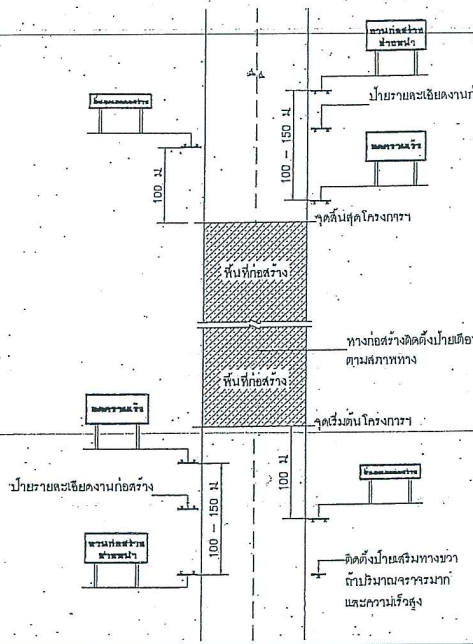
งานก่อสร้าง
ข้างหน้า

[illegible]

ป้ายรายละเอียดงานก่

100 – 150 ม.

ลดความเร็ว

100 ม.

จุดสิ้นสุดโครงการฯ

พื้นที่ก่อสร้าง

ทางก่อสร้างติดตั้งป้ายเตือ
ตามสภาพทาง

พื้นที่ก่อสร้าง

ลดความเร็ว

จุดเริ่มต้นโครงการฯ

100 ม.

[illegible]

ป้ายรายละเอียดงานก่อสร้าง

100 – 150 ม.

งานก่อสร้าง
ข้างหน้า

ติดตั้งป้ายเสริมทางขวา
ถ้าปริมาณจราจรมาก
และความเร็วสูง